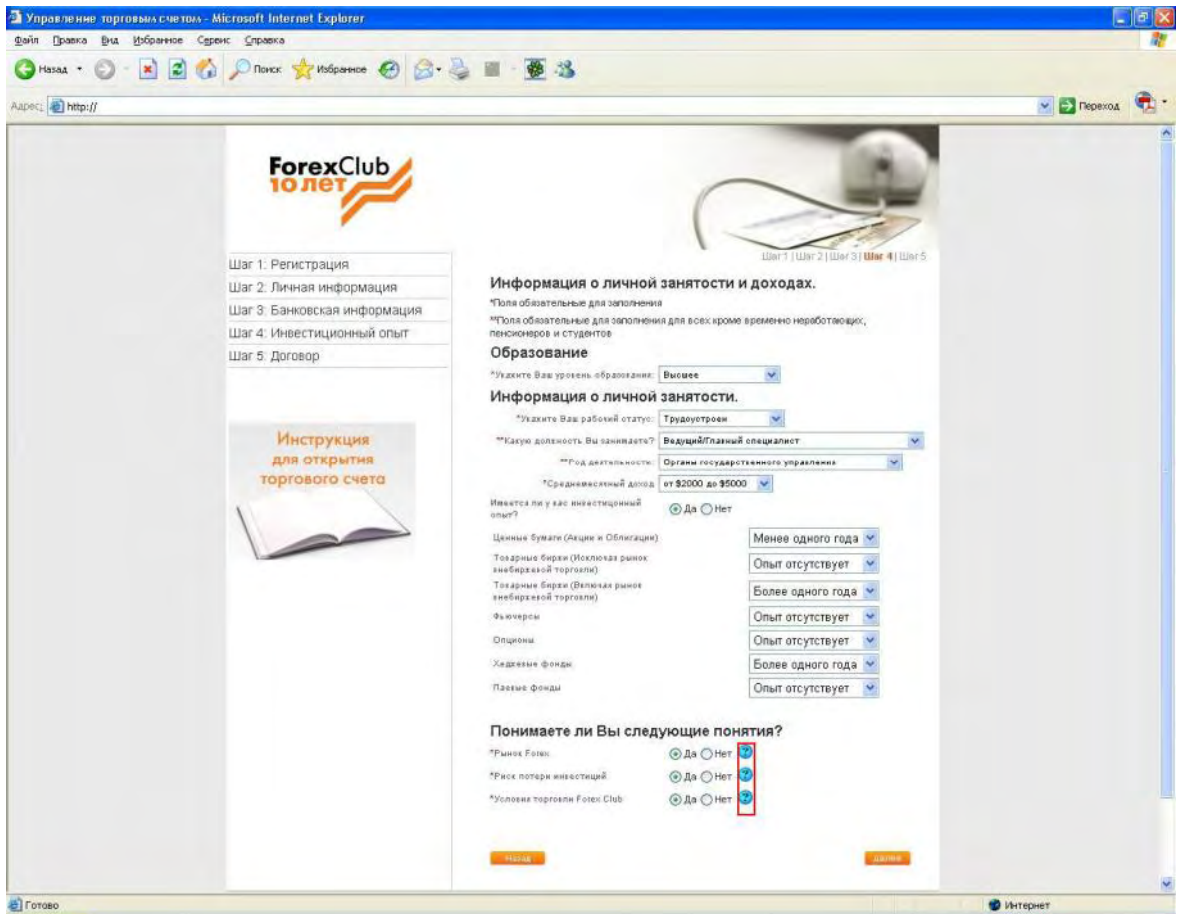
Управление торговым счетом - Microsoft Internet Explorer

Файл Правка Вид Избранное Сервис Справка

Назад Поиск Избранное

Адрес: http://

Переход

ForexClub 10 ЛЕТ

Шаг 1 | Шаг 2 | Шаг 3 | Шаг 4 | Шаг 5

Шаг 1: Регистрация
Шаг 2: Личная информация
Шаг 3: Банковская информация
Шаг 4: Инвестиционный опыт
Шаг 5: Договор

Инструкция для открытия торгового счета

Информация о личной занятости и доходах.

*Поля обязательные для заполнения

**Поля обязательные для заполнения для всех кроме временно неработающих, пенсионеров и студентов

Образование

*Укажите Ваш уровень образования: Высшее

Информация о личной занятости.

*Укажите Ваш рабочий статус: Трудоустроен

**Какую должность Вы занимаете? Ведущий/Главный специалист

**Род деятельности: Органы государственного управления

*Среднемесячный доход: от $2000 до $5000

Имеется ли у вас инвестиционный опыт? Да Нет

| | |
|---|---|
| Ценные бумаги (Акции и Облигации) | Менее одного года |
| Товарные биржи (Исключая рынок внебиржевой торговли) | Опыт отсутствует |
| Товарные биржи (Включая рынок внебиржевой торговли) | Более одного года |
| Фьючерсы | Опыт отсутствует |
| Опционы | Опыт отсутствует |
| Хеджевые фонды | Более одного года |
| Паевые фонды | Опыт отсутствует |

Понимаете ли Вы следующие понятия?

*Рынок Forex Да Нет

*Риск потери инвестиций Да Нет

*Условия торговли Forex Club Да Нет

Назад

Далее

Готово

Интернет